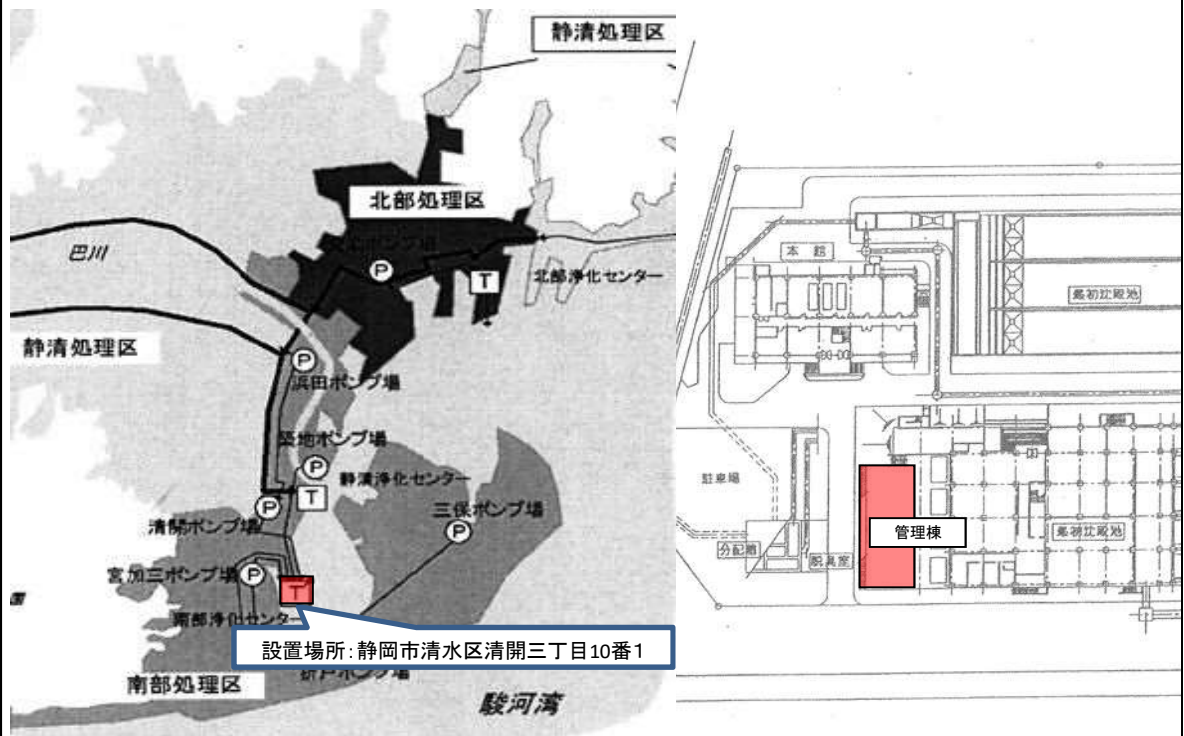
静清処理区

北部処理区

巴川

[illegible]ポンプ場

P

T

北部浄化センター

静清処理区

P

浜田ポンプ場

築地ポンプ場

P

静清浄化センター

P

T

三保ポンプ場

清開ポンプ場

P

宮加三ポンプ場

P

T

南部浄化センター

設置場所：静岡市清水区清開三丁目10番1

南部処理区

折戸ポンプ場

駿河湾

本館

最初沈殿池

駐車場

管理棟

最初沈殿池

分配槽

脱臭室